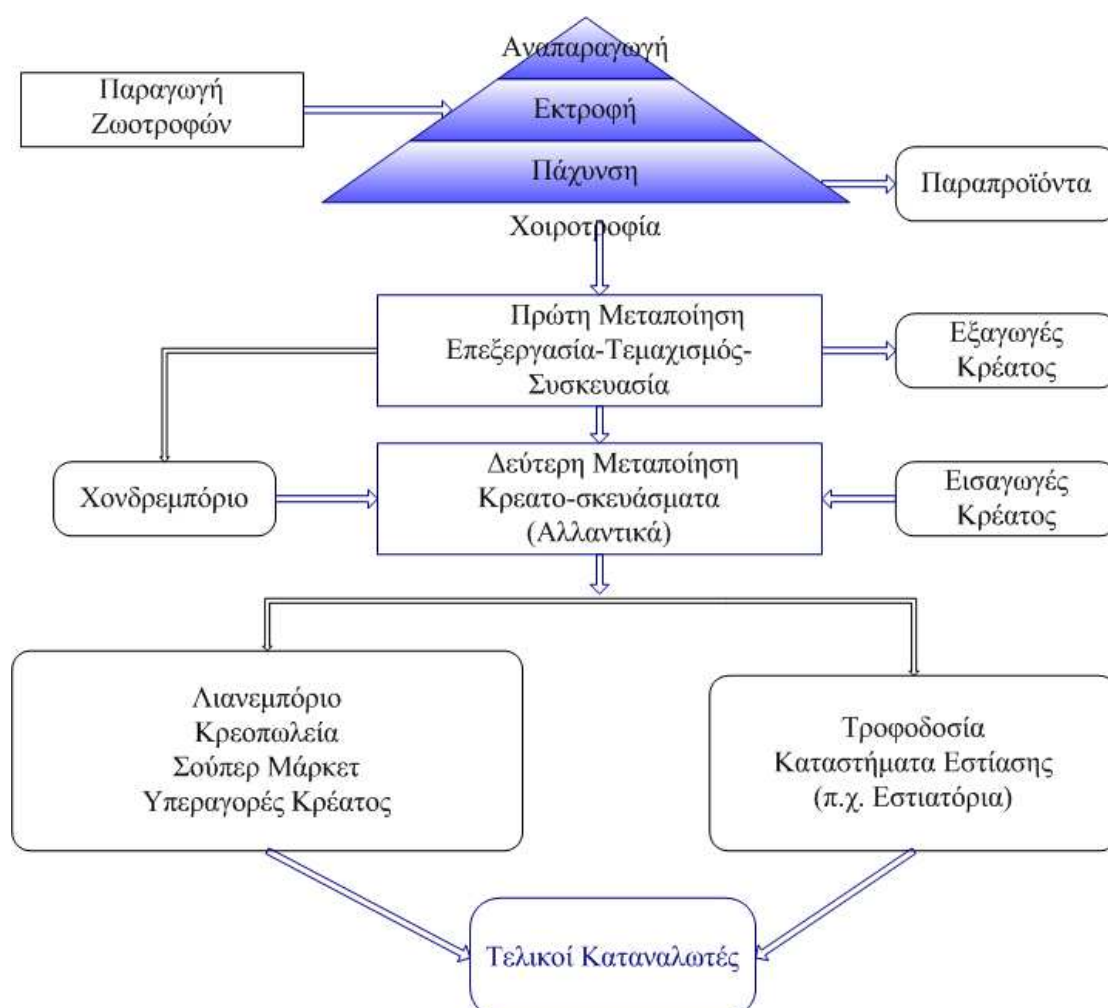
Αναπαραγωγή

Παραγωγή Ζωοτροφών

Εκτροφή

Πάχυνση

Παραπροϊόντα

Χοιροτροφία

Πρώτη Μεταποίηση Επεξεργασία-Τεμαχισμός-Συσκευασία

Εξαγωγές Κρέατος

Χονδρεμπόριο

Δεύτερη Μεταποίηση Κρεατο-σκευάσματα (Αλλαντικά)

Εισαγωγές Κρέατος

Λιανεμπόριο
Κρεοπωλεία
Σούπερ Μάρκετ
Υπεραγορές Κρέατος

Τροφοδοσία
Καταστήματα Εστίασης
(π.χ. Εστιατόρια)

Τελικοί Καταναλωτές